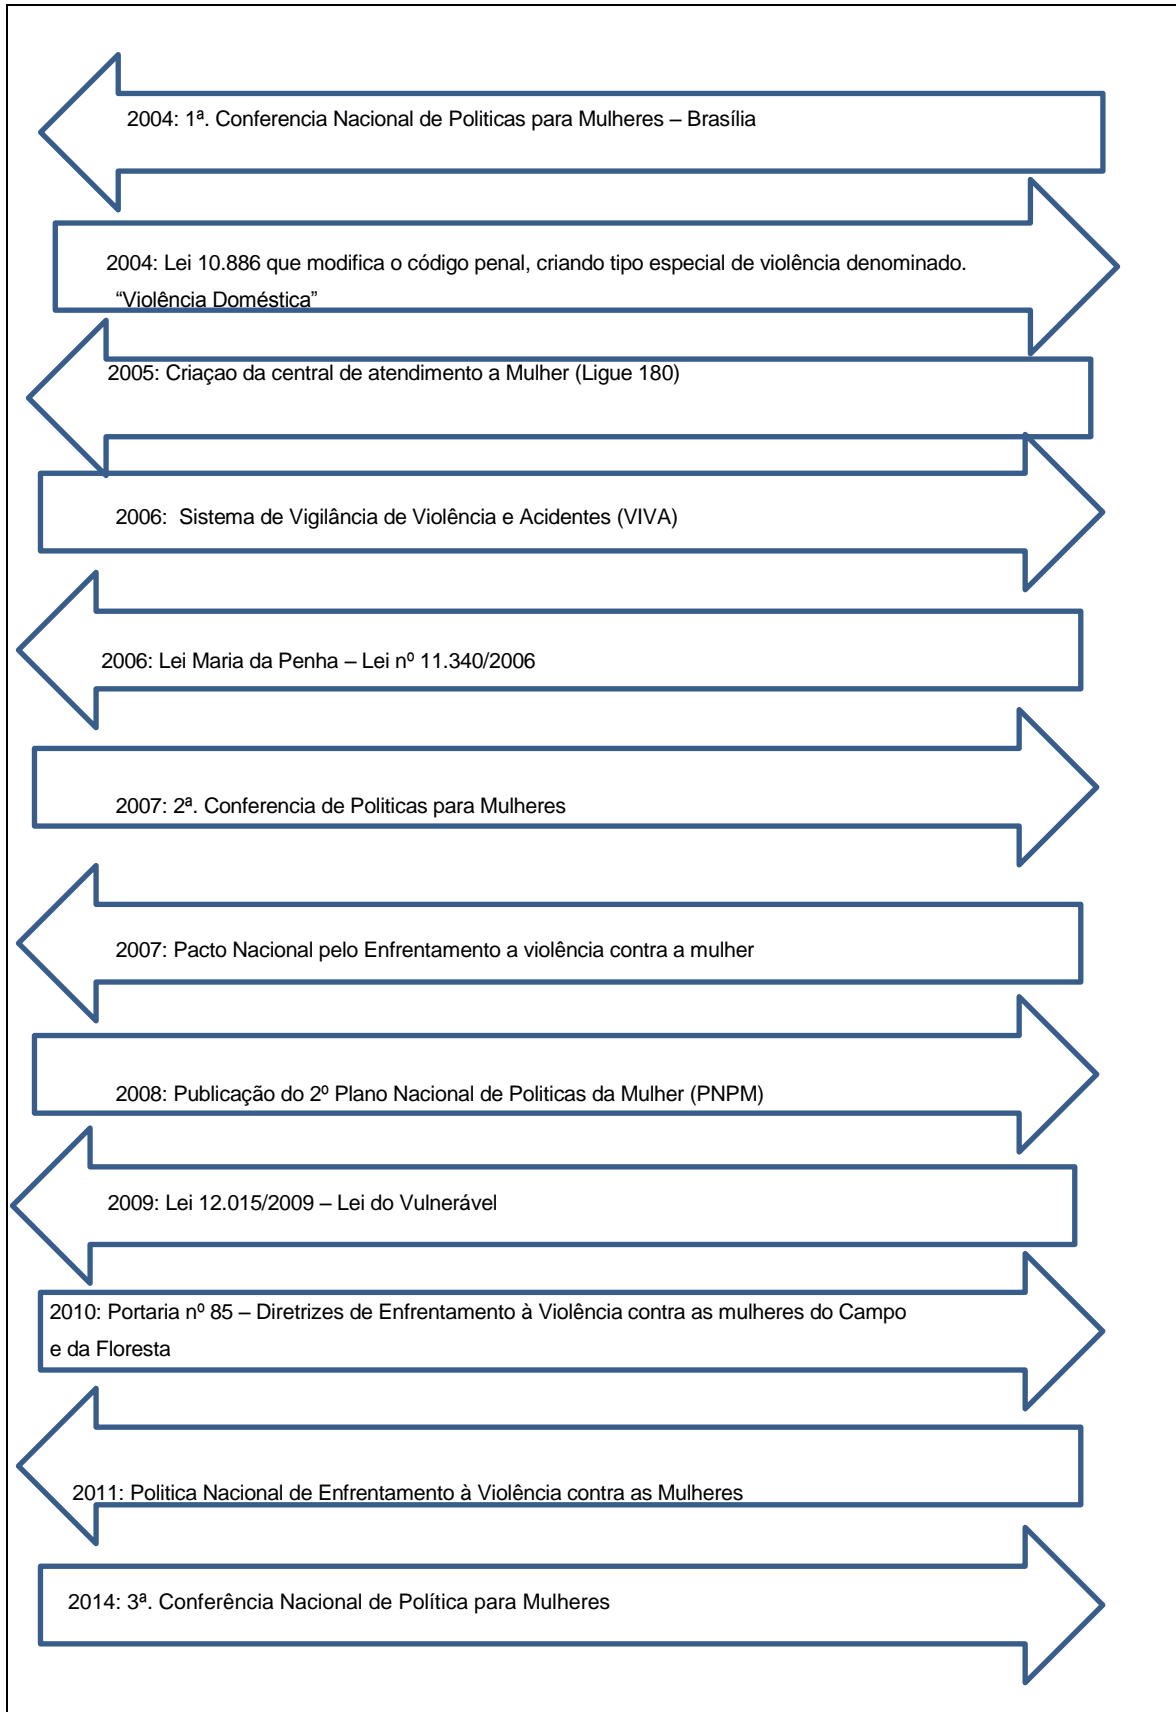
2004: 1ª. Conferencia Nacional de Politicas para Mulheres – Brasília

2004: Lei 10.886 que modifica o código penal, criando tipo especial de violência denominado. "Violência Doméstica"

2005: Criaçao da central de atendimento a Mulher (Ligue 180)

2006: Sistema de Vigilância de Violência e Acidentes (VIVA)

2006: Lei Maria da Penha – Lei nº 11.340/2006

2007: 2ª. Conferencia de Politicas para Mulheres

2007: Pacto Nacional pelo Enfrentamento a violência contra a mulher

2008: Publicação do 2º Plano Nacional de Politicas da Mulher (PNPM)

2009: Lei 12.015/2009 – Lei do Vulnerável

2010: Portaria nº 85 – Diretrizes de Enfrentamento à Violência contra as mulheres do Campo e da Floresta

2011: Politica Nacional de Enfrentamento à Violência contra as Mulheres

2014: 3ª. Conferência Nacional de Política para Mulheres